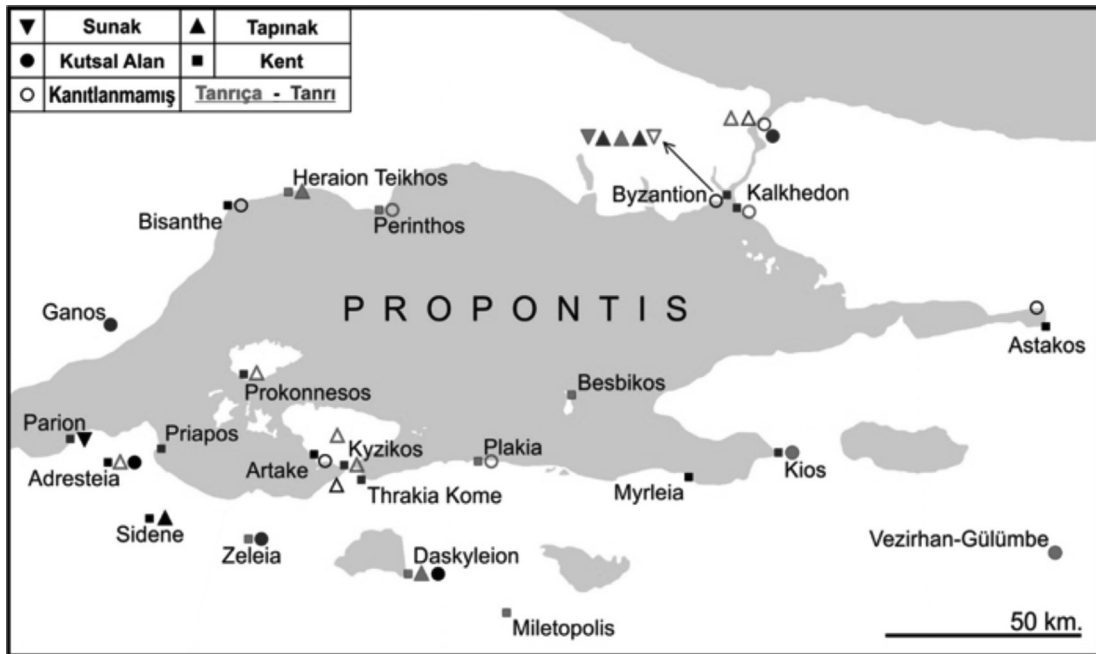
| ▼ | Sunak | ▲ | Tapınak |
|---|---|---|---|
| ● | Kutsal Alan | ■ | Kent |
| ○ | Kanıtlanmamış | Tanrıça - Tanrı | |

Heraion Teikhos
Bisanthe
Perinthos
Byzantion
Kalkhedon
PROPONTIS
Ganos
Astakos
Prokonnesos
Besbikos
Parion
Priapos
Kyzikos
Plakia
Adresteia
Artake
Thrakia Kome
Myrleia
Kios
Sidene
Zeleia
Daskyleion
Vezirhan-Gülümbe
Miletopolis
50 km.